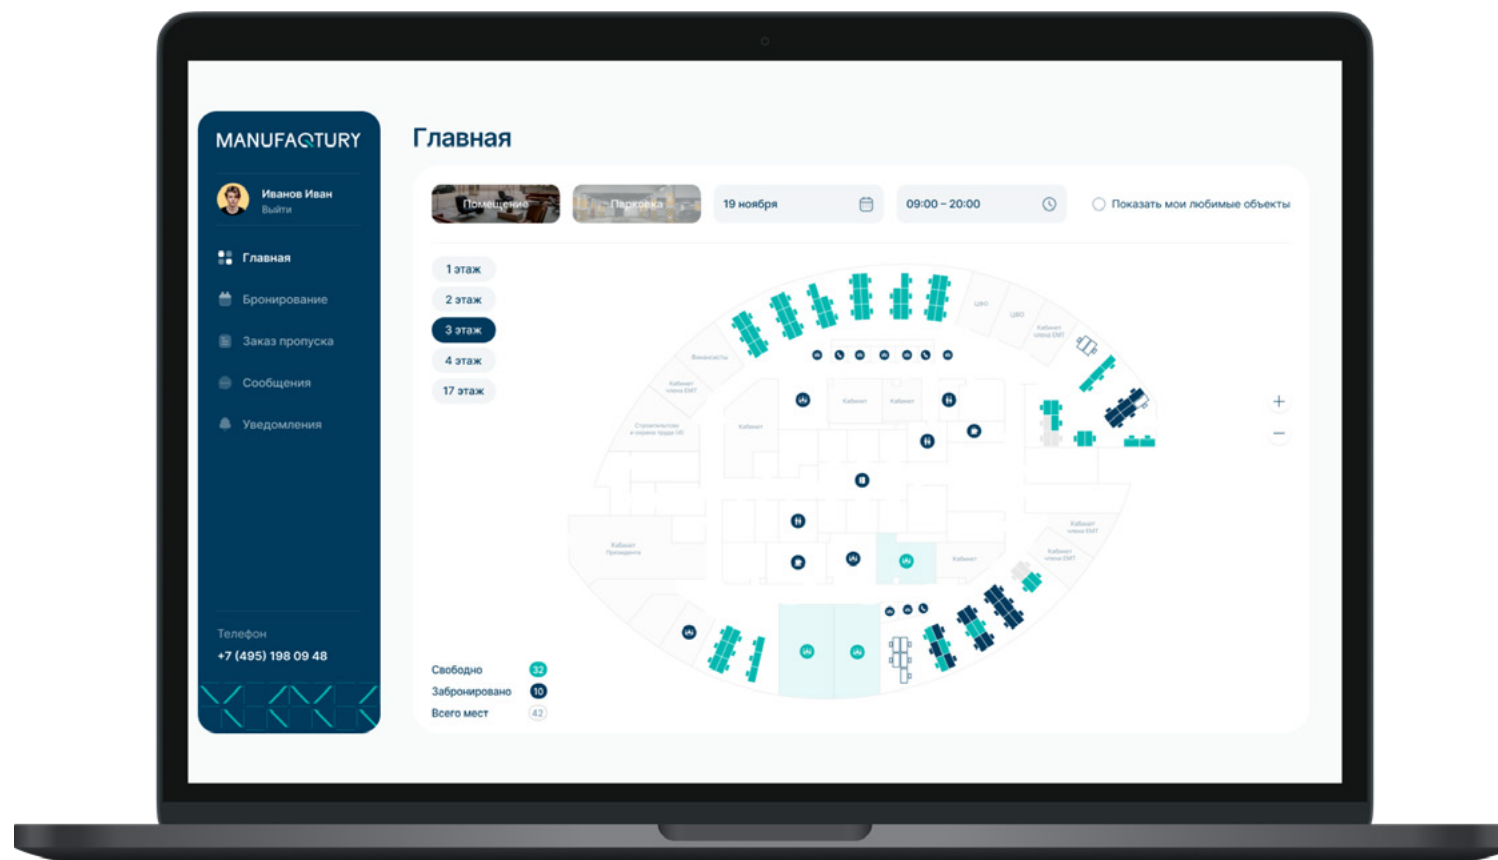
MANUFAQTURY

Иванов Иван
Выйти

Главная
Бронирование
Заказ пропуска
Сообщения
Уведомления

Телефон
+7 (495) 198 09 48

Главная

Помещения
Парковка
19 ноября
09:00 – 20:00
Показать мои любимые объекты

1 этаж
2 этаж
3 этаж
4 этаж
17 этаж

+
−

Свободно 32
Забронировано 10
Всего мест 42